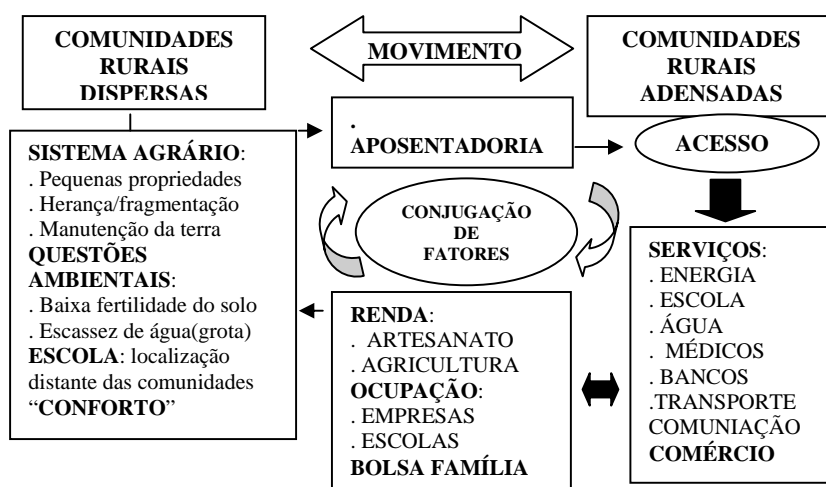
COMUNIDADES RURAIS DISPERSAS

MOVIMENTO

COMUNIDADES RURAIS ADENSADAS

SISTEMA AGRÁRIO:
. Pequenas propriedades
. Herança/fragmentação
. Manutenção da terra
QUESTÕES AMBIENTAIS:
. Baixa fertilidade do solo
. Escassez de água(grota)
ESCOLA: localização distante das comunidades
"CONFORTO"

. APOSENTADORIA

ACESSO

CONJUGAÇÃO DE FATORES

SERVIÇOS:
. ENERGIA
. ESCOLA
. ÁGUA
. MÉDICOS
. BANCOS
.TRANSPORTE
COMUNIAÇÃO
COMÉRCIO

RENDA:
. ARTESANATO
. AGRICULTURA
OCUPAÇÃO:
. EMPRESAS
. ESCOLAS
BOLSA FAMÍLIA